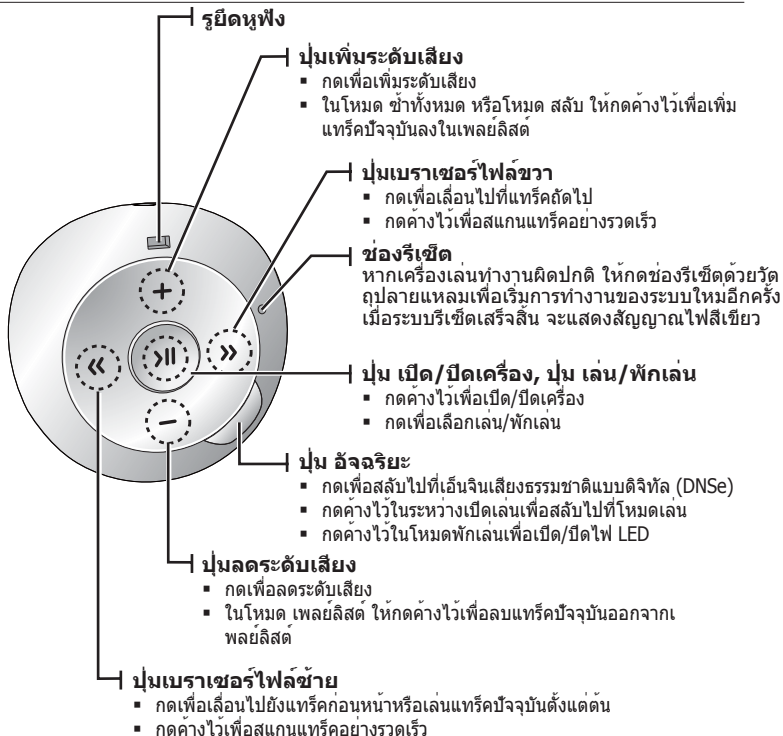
รูยึดหูฟัง

ปุ่มเพิ่มระดับเสียง
- กดเพื่อเพิ่มระดับเสียง
- ในโหมด ซ้ำทั้งหมด หรือโหมด สลับ ให้กดค้างไว้เพื่อเพิ่มแทร็คปัจจุบันลงในเพลย์ลิสต์

ปุ่มเบราเซอร์ไฟล์ขวา
- กดเพื่อเลื่อนไปที่แทร็คถัดไป
- กดค้างไว้เพื่อสแกนแทร็คอย่างรวดเร็ว

ช่องรีเซ็ต
หากเครื่องเล่นทำงานผิดปกติ ให้กดช่องรีเซ็ตด้วยวัตถุปลายแหลมเพื่อเริ่มการทำงานของระบบใหม่อีกครั้ง เมื่อระบบรีเซ็ตเสร็จสิ้น จะแสดงสัญญาณไฟสีเขียว

+

»

«

›II

–

ปุ่ม เปิด/ปิดเครื่อง, ปุ่ม เล่น/พักเล่น
- กดค้างไว้เพื่อเปิด/ปิดเครื่อง
- กดเพื่อเลือกเล่น/พักเล่น

ปุ่ม อัจฉริยะ
- กดเพื่อสลับไปที่เอ็นจินเสียงธรรมชาติแบบดิจิทัล (DNSe)
- กดค้างไว้ในระหว่างเปิดเล่นเพื่อสลับไปที่โหมดเล่น
- กดค้างไว้ในโหมดพักเล่นเพื่อเปิด/ปิดไฟ LED

ปุ่มลดระดับเสียง
- กดเพื่อลดระดับเสียง
- ในโหมด เพลย์ลิสต์ ให้กดค้างไว้เพื่อลบแทร็คปัจจุบันออกจากเพลย์ลิสต์

ปุ่มเบราเซอร์ไฟล์ซ้าย
- กดเพื่อเลื่อนไปยังแทร็คก่อนหน้าหรือเล่นแทร็คปัจจุบันตั้งแต่ต้น
- กดค้างไว้เพื่อสแกนแทร็คอย่างรวดเร็ว